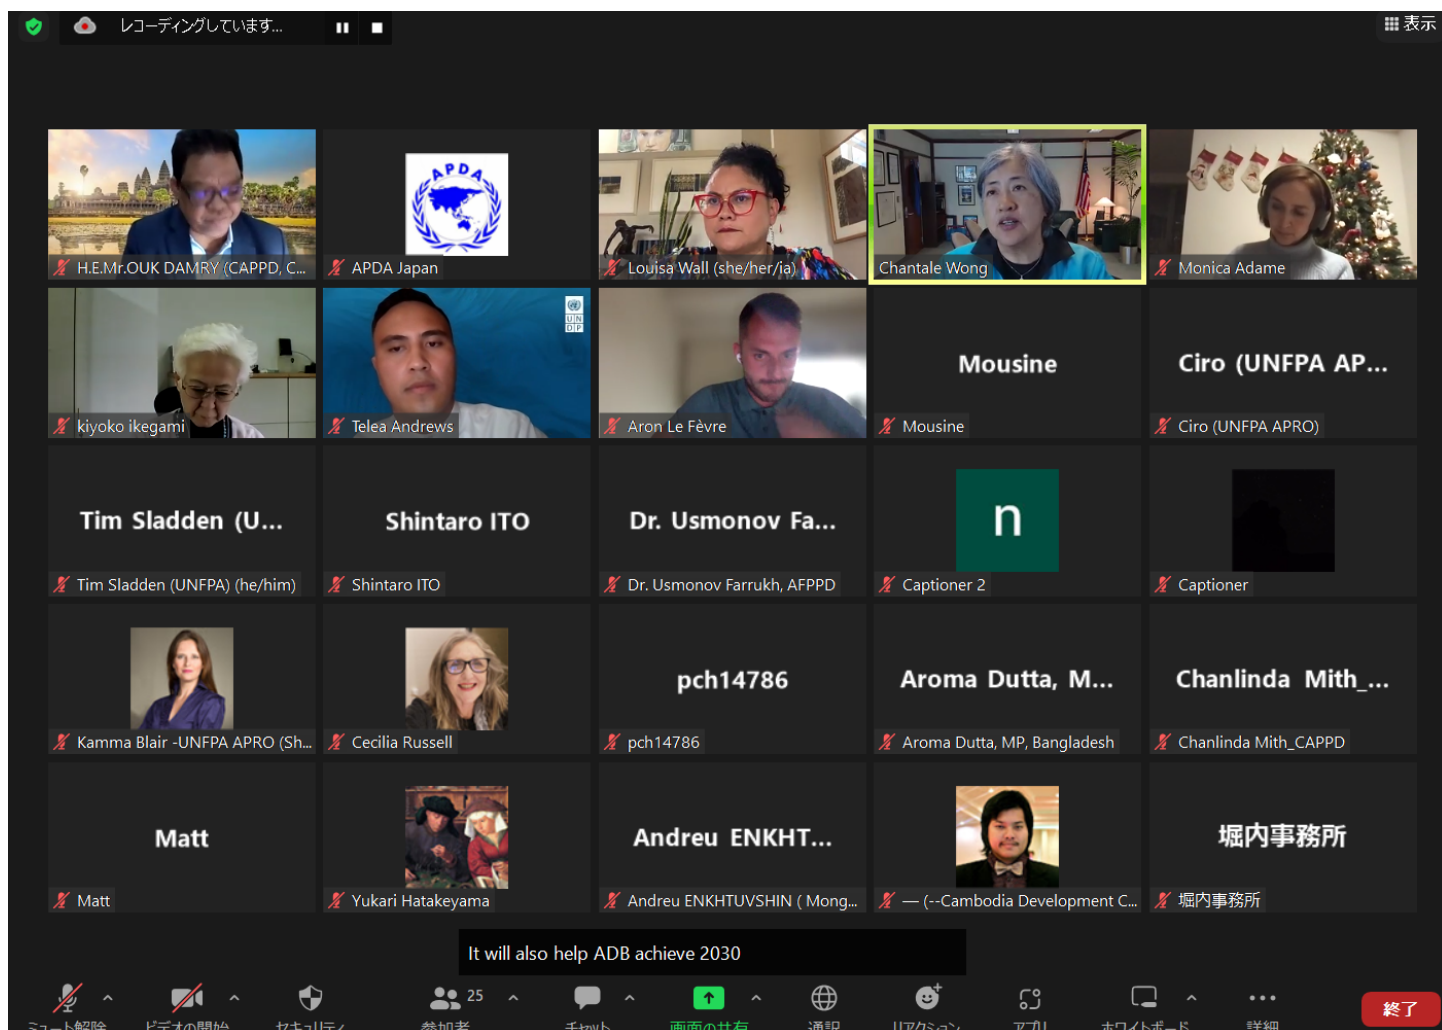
レコーディングしています...

表示

H.E.Mr.OUK DAMRY (CAPPD, C...

APDA

APDA Japan

Louisa Wall (she/her/ia)

Chantale Wong

Monica Adame

kiyoko ikegami

UNDP

Telea Andrews

Aron Le Fèvre

Mousine

Mousine

Ciro (UNFPA AP...

Ciro (UNFPA APRO)

Tim Sladden (U...

Tim Sladden (UNFPA) (he/him)

Shintaro ITO

Shintaro ITO

Dr. Usmonov Fa...

Dr. Usmonov Farrukh, AFPPD

n

Captioner 2

Captioner

Kamma Blair -UNFPA APRO (Sh...

Cecilia Russell

pch14786

pch14786

Aroma Dutta, M...

Aroma Dutta, MP, Bangladesh

Chanlinda Mith_...

Chanlinda Mith_CAPPD

Matt

Matt

Yukari Hatakeyama

Andreu ENKHT...

Andreu ENKHTUVSHIN ( Mong...

— (--Cambodia Development C...

堀内事務所

堀内事務所

It will also help ADB achieve 2030

ミュート解除 ビデオの開始 セキュリティ 25 参加者 チャット 画面の共有 通訳 リアクション アプリ ホワイトボード 詳細 終了